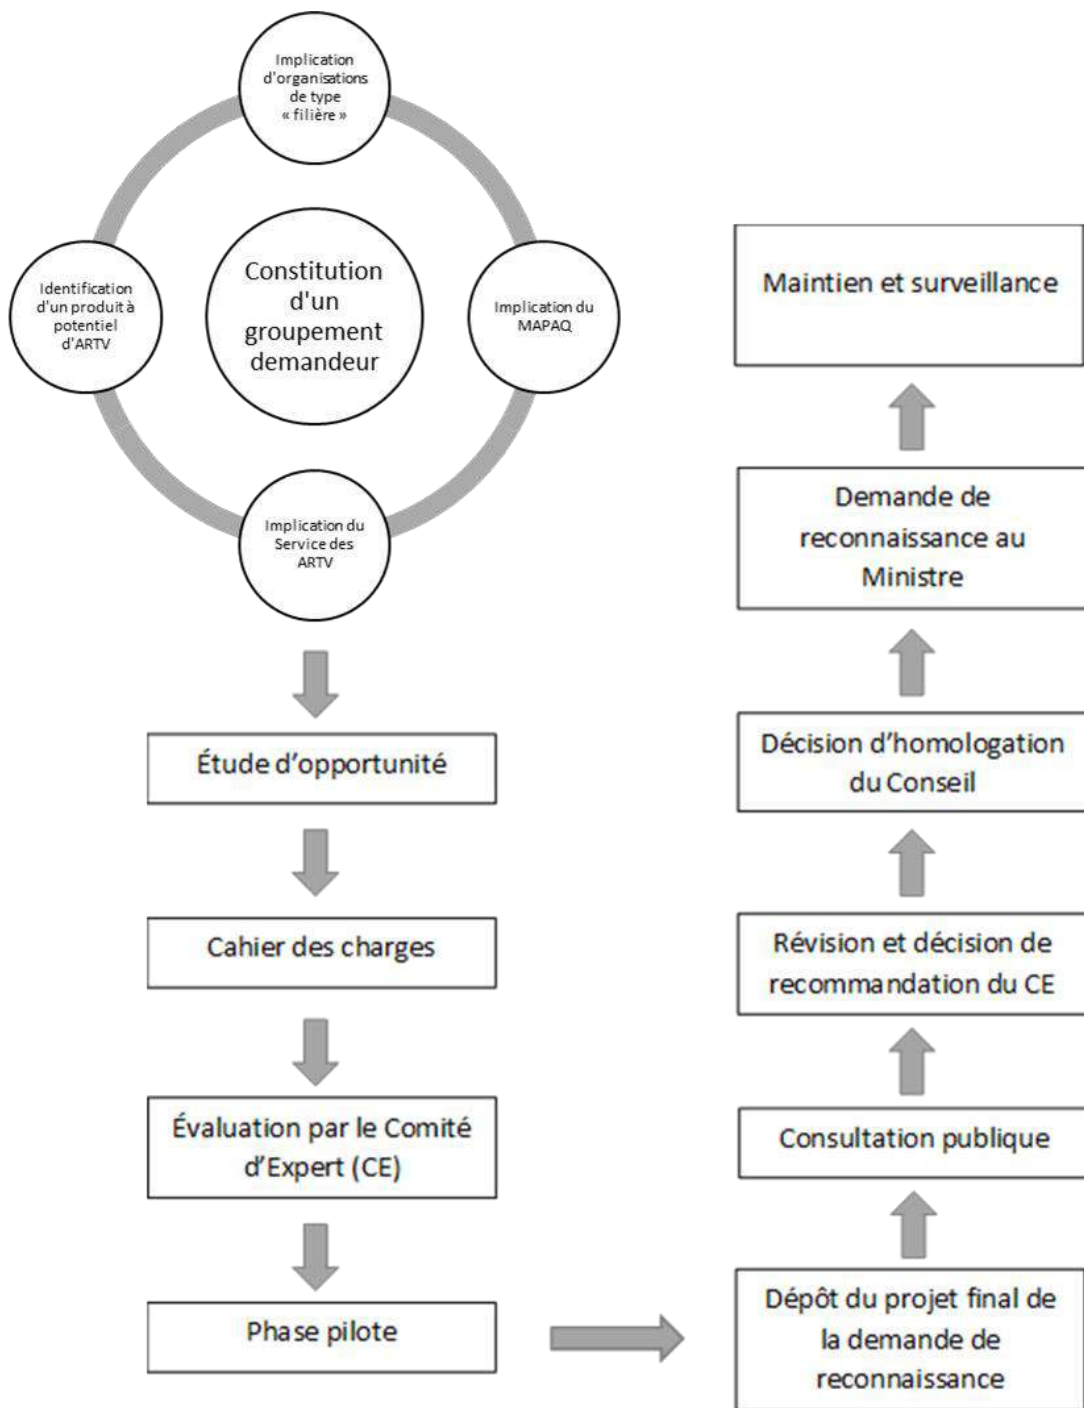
Implication d'organisations de type « filière »

Identification d'un produit à potentiel d'ARTV

Constitution d'un groupement demandeur

Implication du MAPAQ

Implication du Service des ARTV

Étude d'opportunité

Cahier des charges

Évaluation par le Comité d'Expert (CE)

Phase pilote

Dépôt du projet final de la demande de reconnaissance

Consultation publique

Révision et décision de recommandation du CE

Décision d'homologation du Conseil

Demande de reconnaissance au Ministre

Maintien et surveillance